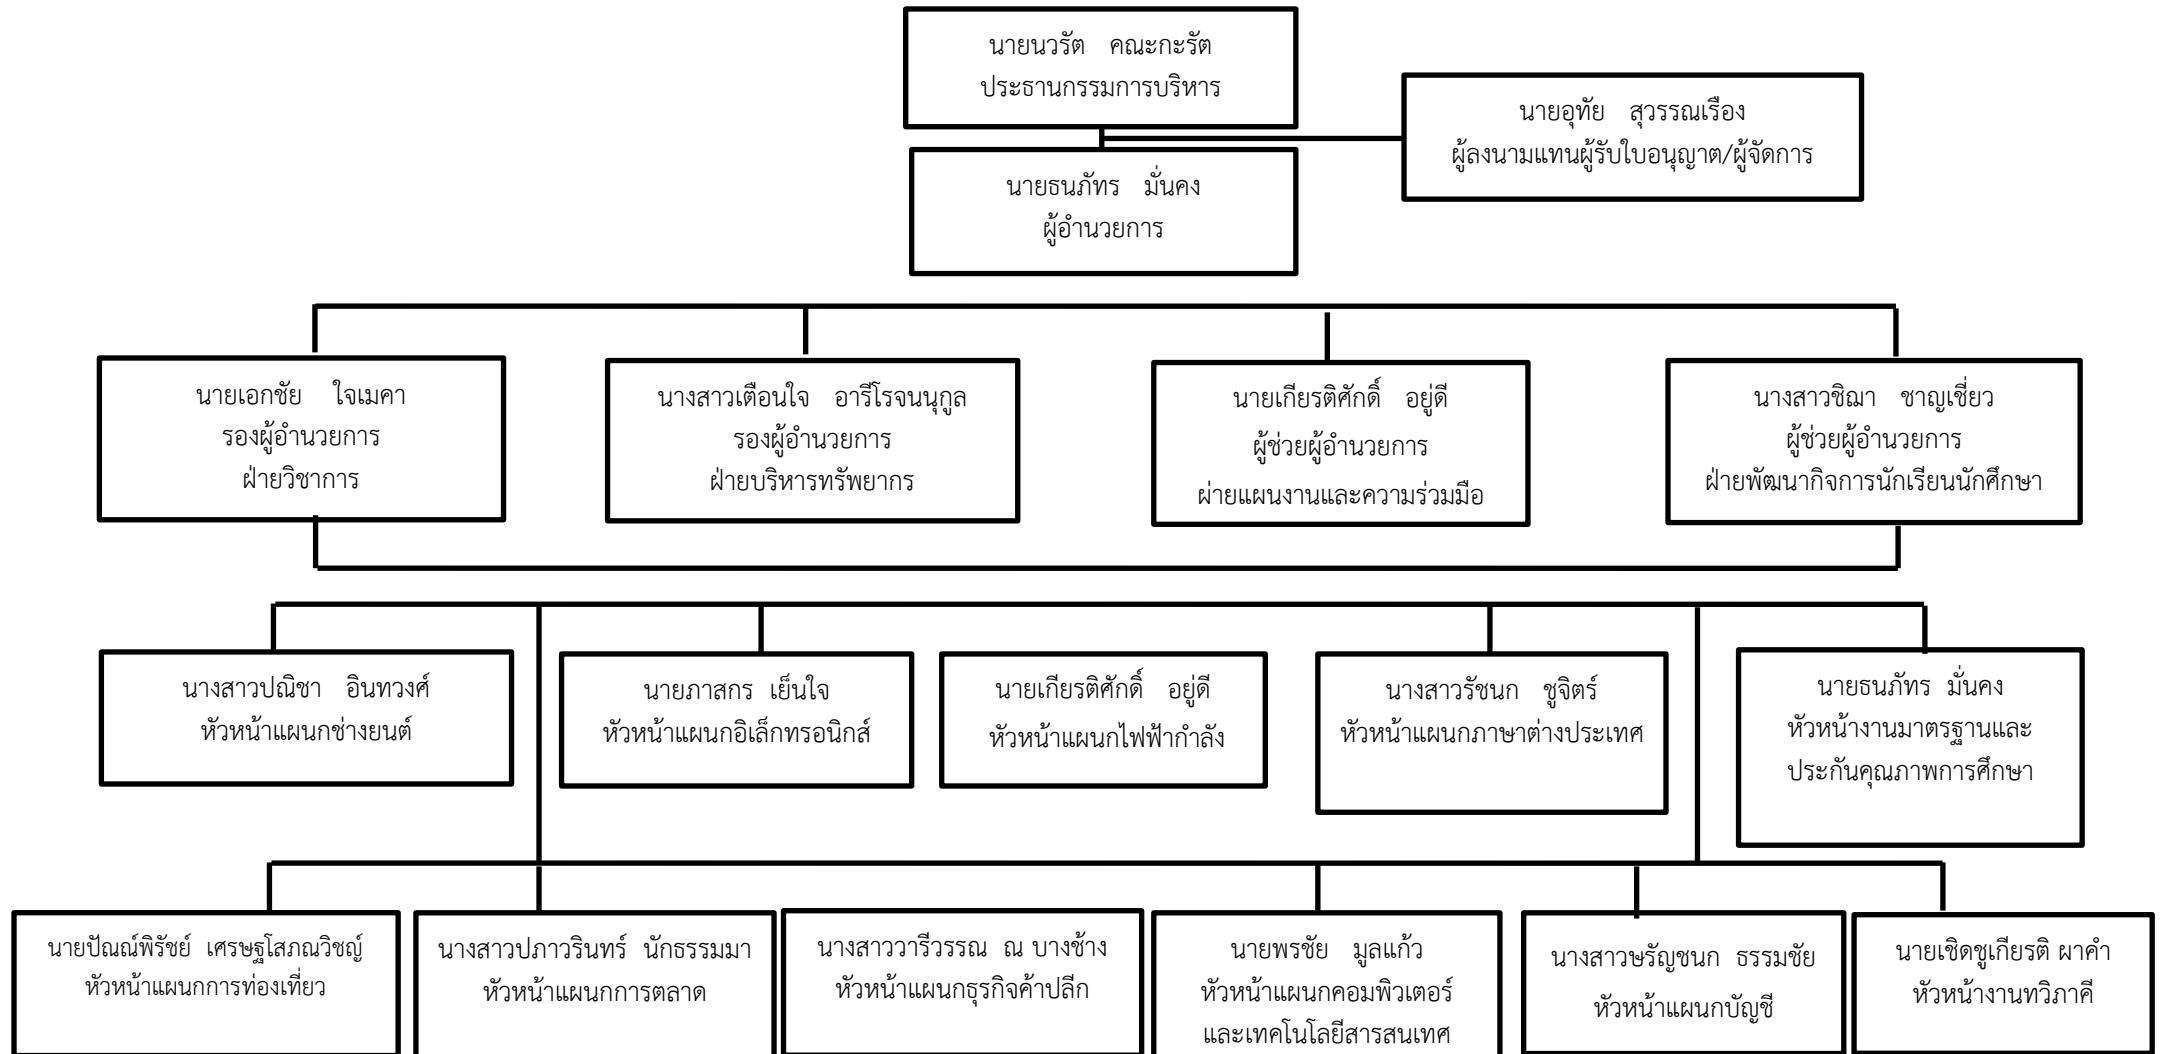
นายนวรัต คณะกะรัต
ประธานกรรมการบริหาร

นายอุทัย สุวรรณเรือง
ผู้ลงนามแทนผู้รับใบอนุญาต/ผู้จัดการ

นายธนภัทร มั่นคง
ผู้อำนวยการ

นายเอกชัย ใจเมคา
รองผู้อำนวยการ
ฝ่ายวิชาการ

นางสาวเตือนใจ อารีโรจนนุกูล
รองผู้อำนวยการ
ฝ่ายบริหารทรัพยากร

นายเกียรติศักดิ์ อยู่ดี
ผู้ช่วยผู้อำนวยการ
ฝ่ายแผนงานและความร่วมมือ

นางสาวชิฌา ชาญเชี่ยว
ผู้ช่วยผู้อำนวยการ
ฝ่ายพัฒนากิจการนักเรียนนักศึกษา

นางสาวปณิชา อินทวงศ์
หัวหน้าแผนกช่างยนต์

นายภาสกร เย็นใจ
หัวหน้าแผนกอิเล็กทรอนิกส์

นายเกียรติศักดิ์ อยู่ดี
หัวหน้าแผนกไฟฟ้ากำลัง

นางสาวรัชนก ชูจิตร์
หัวหน้าแผนกภาษาต่างประเทศ

นายธนภัทร มั่นคง
หัวหน้างานมาตรฐานและ
ประกันคุณภาพการศึกษา

นายปัณณ์พิรัชย์ เศรษฐโสภณวิชญ์
หัวหน้าแผนกการท่องเที่ยว

นางสาวปภาวรินทร์ นักธรรมมา
หัวหน้าแผนกการตลาด

นางสาววารีวรรณ ณ บางช้าง
หัวหน้าแผนกธุรกิจค้าปลีก

นายพรชัย มูลแก้ว
หัวหน้าแผนกคอมพิวเตอร์
และเทคโนโลยีสารสนเทศ

นางสาวชรัญชนก ธรรมชัย
หัวหน้าแผนกบัญชี

นายเชิดชูเกียรติ ผาคำ
หัวหน้างานทวิภาคี